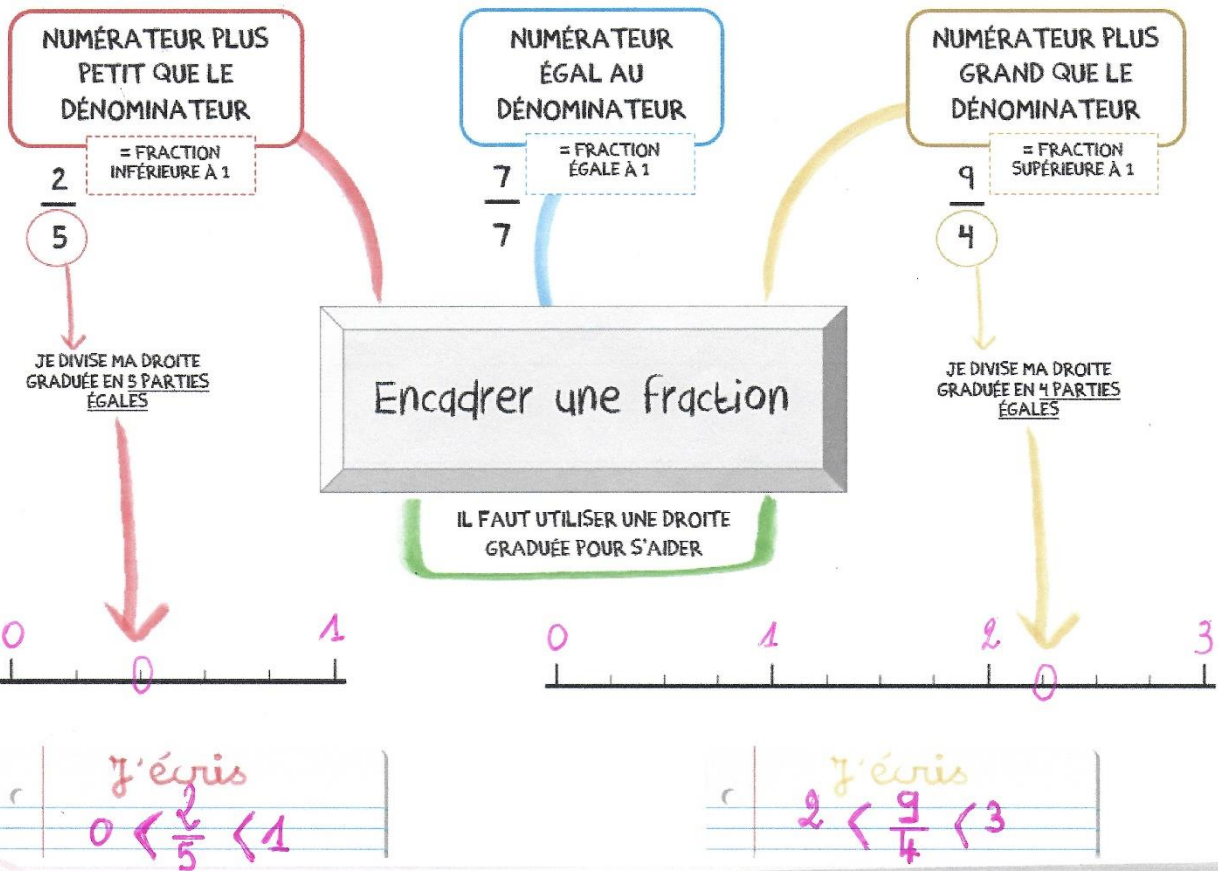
NUMÉRATEUR PLUS PETIT QUE LE DÉNOMINATEUR

= FRACTION INFÉRIEURE À 1

$\frac{2}{5}$

JE DIVISE MA DROITE GRADUÉE EN 5 PARTIES ÉGALES

NUMÉRATEUR ÉGAL AU DÉNOMINATEUR

= FRACTION ÉGALE À 1

$\frac{7}{7}$

NUMÉRATEUR PLUS GRAND QUE LE DÉNOMINATEUR

= FRACTION SUPÉRIEURE À 1

$\frac{9}{4}$

JE DIVISE MA DROITE GRADUÉE EN 4 PARTIES ÉGALES

Encadrer une fraction

IL FAUT UTILISER UNE DROITE GRADUÉE POUR S'AIDER

0 1

0 1 2 3

J'écris
$0 < \frac{2}{5} < 1$

J'écris
$2 < \frac{9}{4} < 3$